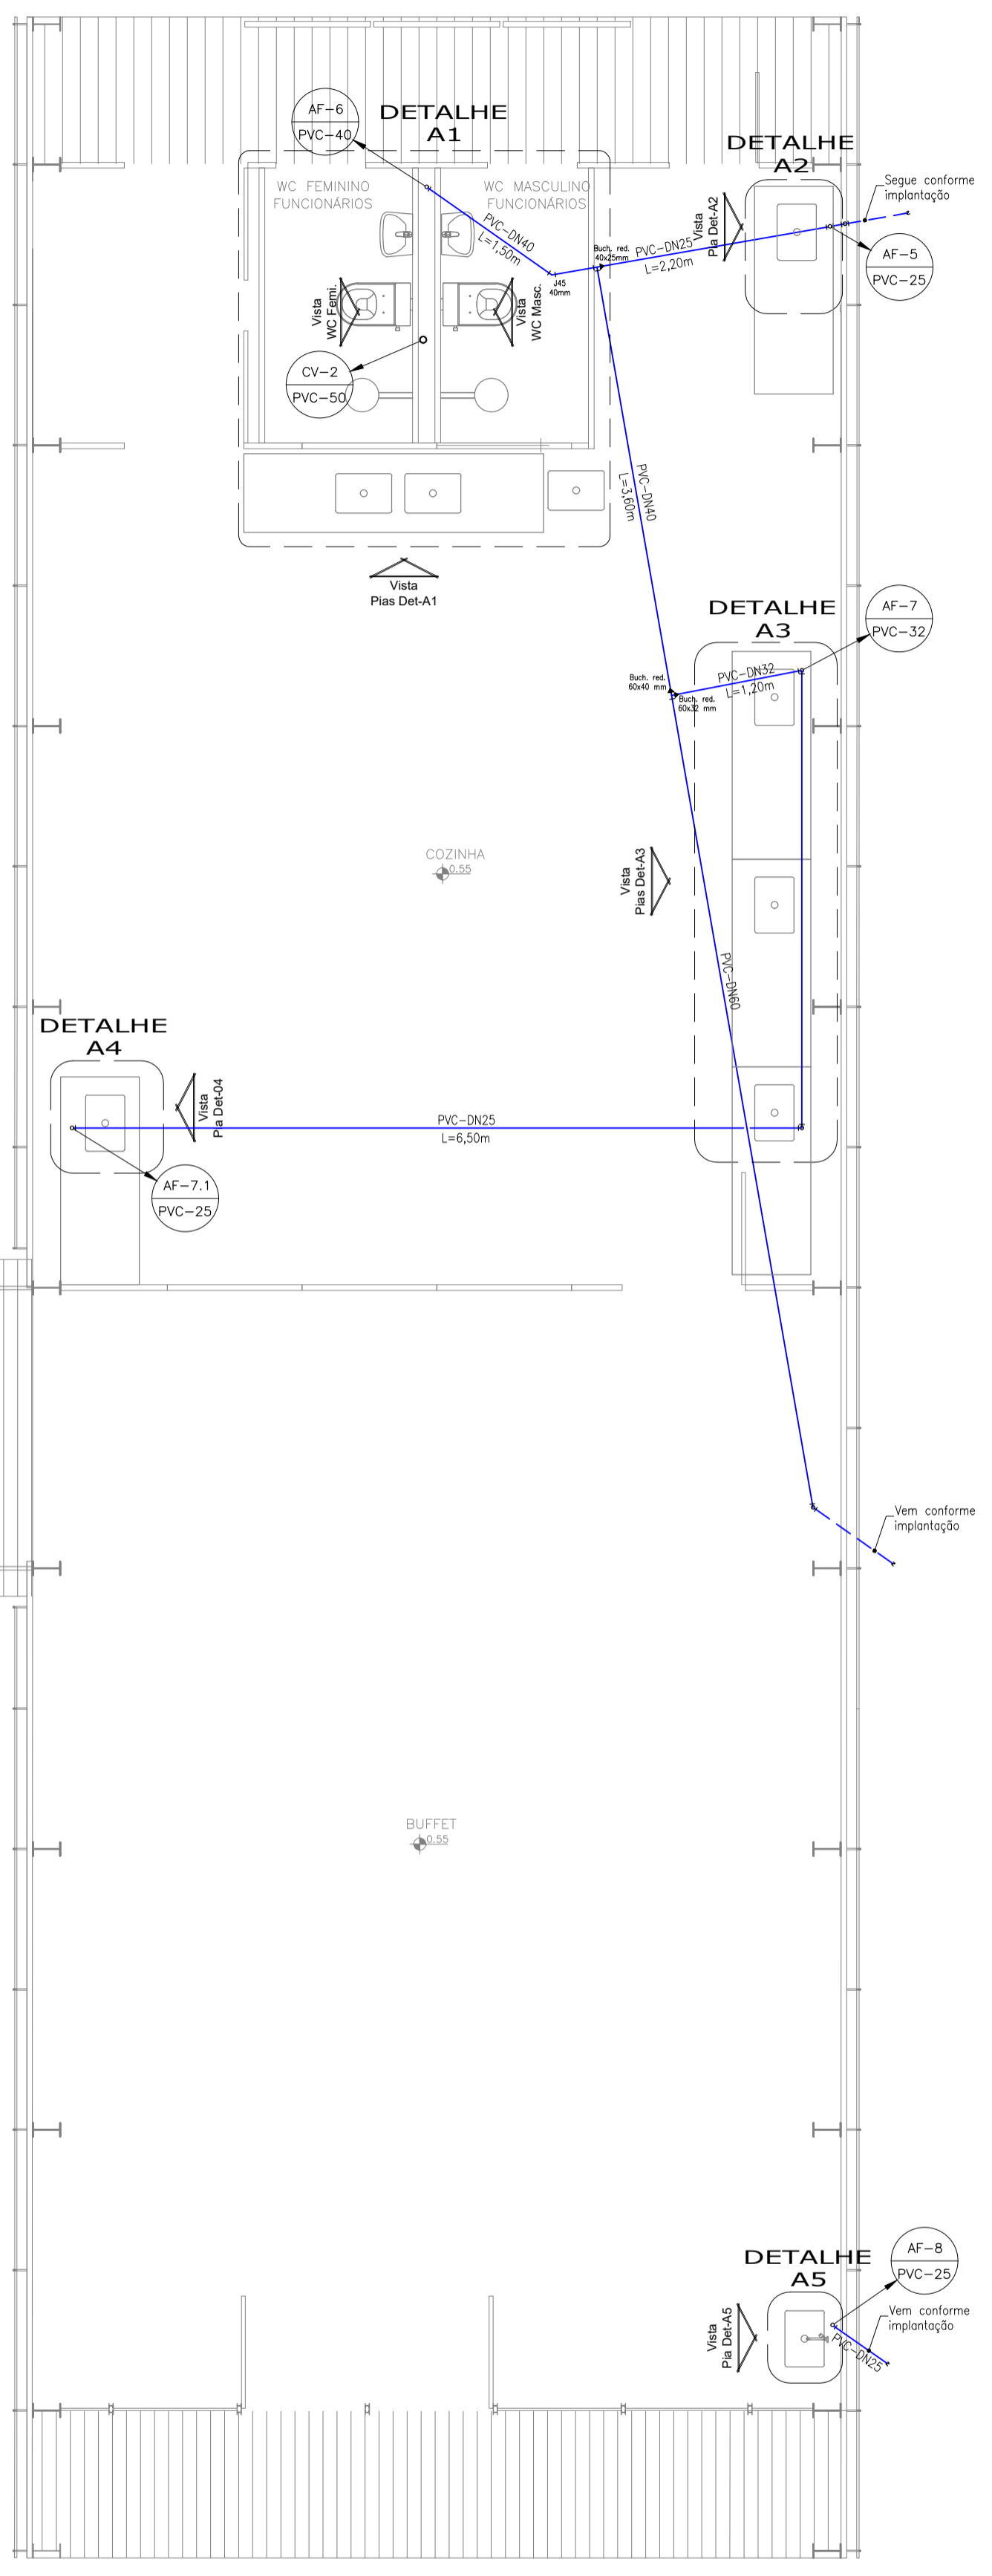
AF-6
PVC-40

DETALHE
A1

DETALHE
A2

Segue conforme implantação

WC FEMININO
FUNCIONÁRIOS

WC MASCULINO
FUNCIONÁRIOS

PVC-DN40
L=1,50m

Buch. red.
40x25mm

PVC-DN25
L=2,20m

Vista
Pia Det-A2

AF-5
PVC-25

J45
40mm

Vista
WC Femi.

Vista
WC Masc.

CV-2
PVC-50

PVC-DN40
L=3,60m

Vista
Pias Det-A1

DETALHE
A3

AF-7
PVC-32

Buch. red.
60x40 mm

Buch. red.
60x32 mm

PVC-DN32
L=1,20m

COZINHA
0.55

Vista
Pias Det-A3

PVC-DN60

DETALHE
A4

Vista
Pia Det-04

PVC-DN25
L=6,50m

AF-7.1
PVC-25

Vem conforme implantação

BUFFET
0.55

DETALHE
A5

AF-8
PVC-25

Vem conforme implantação

Vista
Pia Det-A5

PVC-DN25